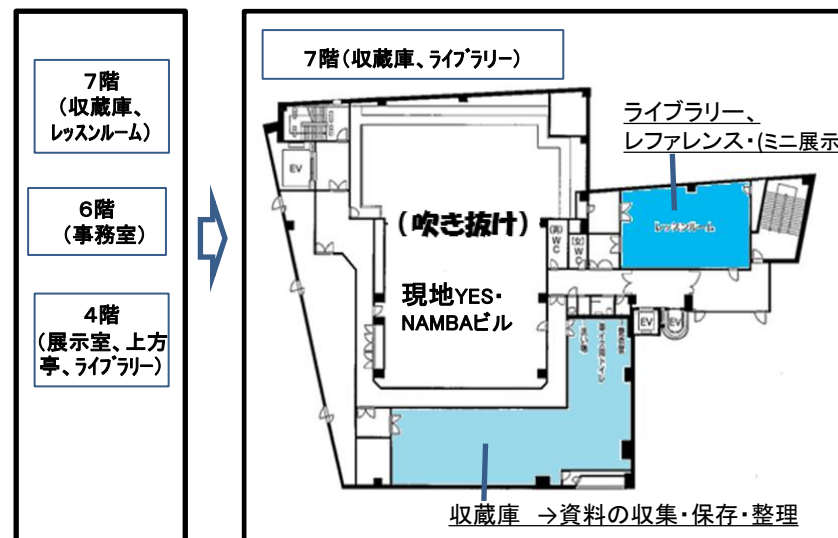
7階
（収蔵庫、
レッスンルーム）

6階
（事務室）

4階
（展示室、上方亭、ライブラリー）

7階（収蔵庫、ライブラリー）

ライブラリー、
レファレンス・(ミニ展示

EV

（吹き抜け）

(男)
WC

(女)
WC

レッスンルーム

現地YES・NAMBAビル

EV

EV

収蔵庫　→資料の収集・保存・整理